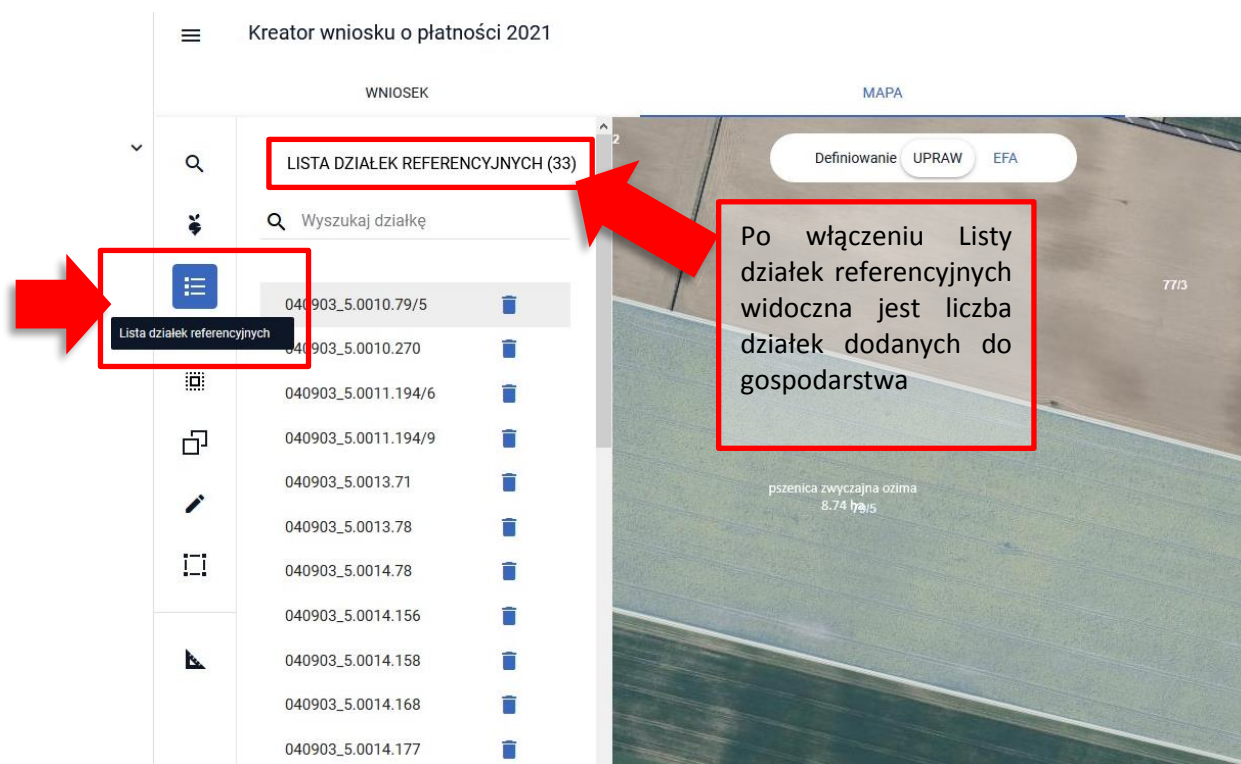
Kreator wniosku o płatności 2021

WNIOSEK

MAPA

LISTA DZIAŁEK REFERENCYJNYCH (33)

Wyszukaj działkę

Lista działek referencyjnych

040903_5.0010.79/5
040903_5.0010.270
040903_5.0011.194/6
040903_5.0011.194/9
040903_5.0013.71
040903_5.0013.78
040903_5.0014.78
040903_5.0014.156
040903_5.0014.158
040903_5.0014.168
040903_5.0014.177

Definiowanie UPRAW EFA

Po włączeniu Listy działek referencyjnych widoczna jest liczba działek dodanych do gospodarstwa

77/3

pszenica zwyczajna ozima
8.74 ha 79/5